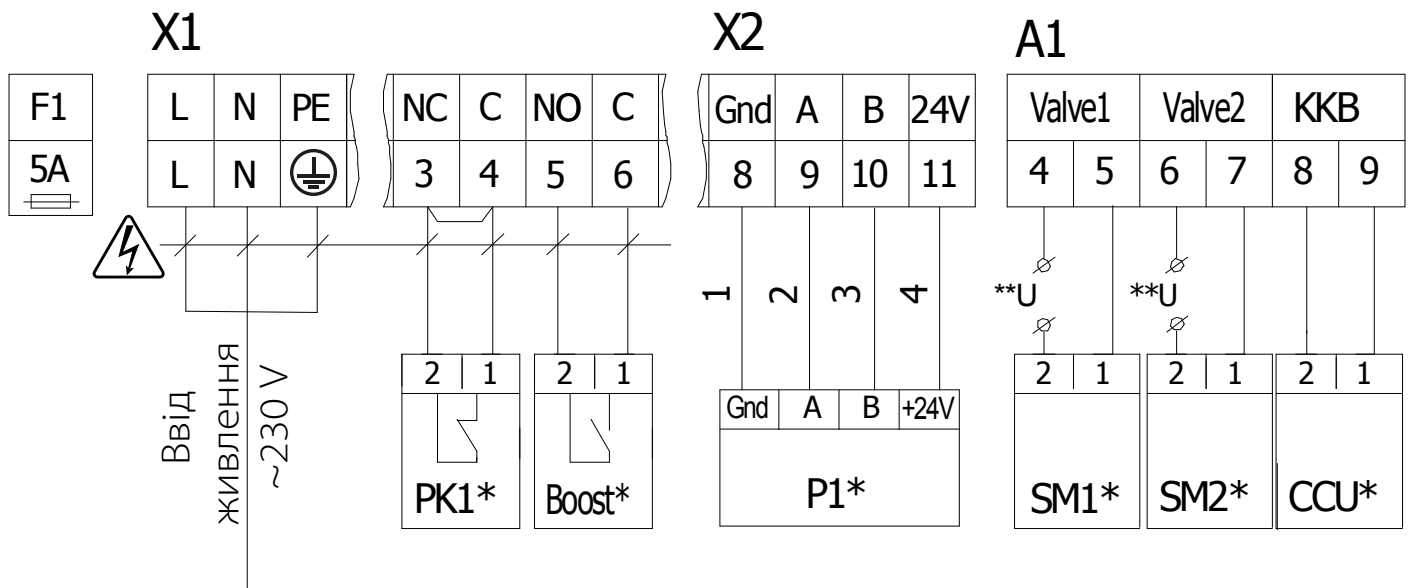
F1
5A

X1
L N PE
L N

NC C NO C
3 4 5 6

X2
Gnd A B 24V
8 9 10 11

A1
Valve1 Valve2 KKB
4 5 6 7 8 9

1 2 3 4

**U
**U

Від живлення ~230 V

2 1
PK1*

2 1
Boost*

Gnd A B +24V
P1*

2 1
SM1*

2 1
SM2*

2 1
CCU*